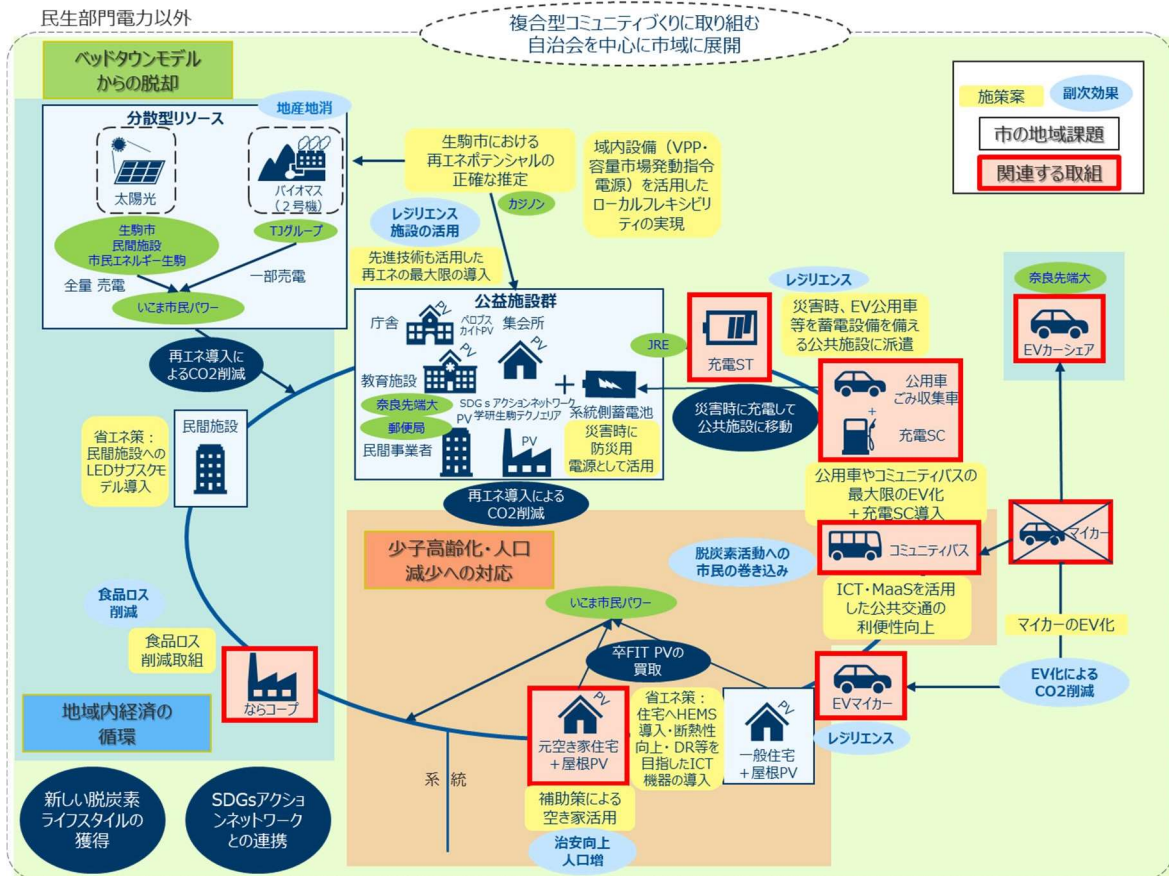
民生部門電力以外

複合型コミュニティづくりに取り組む
自治会を中心に市域に展開

施策案　副次効果
市の地域課題
関連する取組

ベッドタウンモデル
からの脱却

地産地消

分散型リソース

太陽光

バイオマス
（2号機）

生駒市
民間施設
市民エネルギー生駒

TJグループ

全量 売電

一部売電

いこま市民パワー

生駒市における
再エネポテンシャルの
正確な推定

カジノン

域内設備（VPP・
容量市場発動指令
電源）を活用した
ローカルフレキシビリ
ティの実現

レジリエンス
施設の活用

先進技術も活用した
再エネの最大限の導入

公益施設群

庁舎

PV

ペロブス
カイトPV

集会所

PV

教育施設

PV

奈良先端大

SDGｓアクションネットワーク
PV 学研生駒テクノエリア

系統側蓄電池

郵便局

民間事業者

PV

災害時に
防災用
電源として活用

再エネ導入に
よるCO2削減

民間施設

省エネ策：
民間施設への
LEDサブスクモ
デル導入

JRE

充電ST

レジリエンス

災害時、EV公用車
等を蓄電設備を備え
る公共施設に派遣

奈良先端大

EVカーシェア

公用車
ごみ収集車

充電SC

災害時に充電して
公共施設に移動

再エネ導入による
CO2削減

公用車やコミュニティバスの
最大限のEV化
＋充電SC導入

少子高齢化・人口
減少への対応

脱炭素活動への
市民の巻き込み

コミュニティバス

マイカー

ICT・MaaSを活用
した公共交通の
利便性向上

マイカーのEV化

いこま市民パワー

卒FIT PVの
買取

食品ロス
削減

食品ロス
削減取組

ならコープ

省エネ策：
住宅へHEMS
導入・断熱性
向上・DR等を
目指したICT
機器の導入

PV
元空き家住宅
＋屋根PV

PV
一般住宅
＋屋根PV

EVマイカー

EV化による
CO2削減

レジリエンス

地域内経済の
循環

系　統

補助策による
空き家活用

治安向上
人口増

新しい脱炭素
ライフスタイルの
獲得

SDGsアクショ
ンネットワーク
との連携